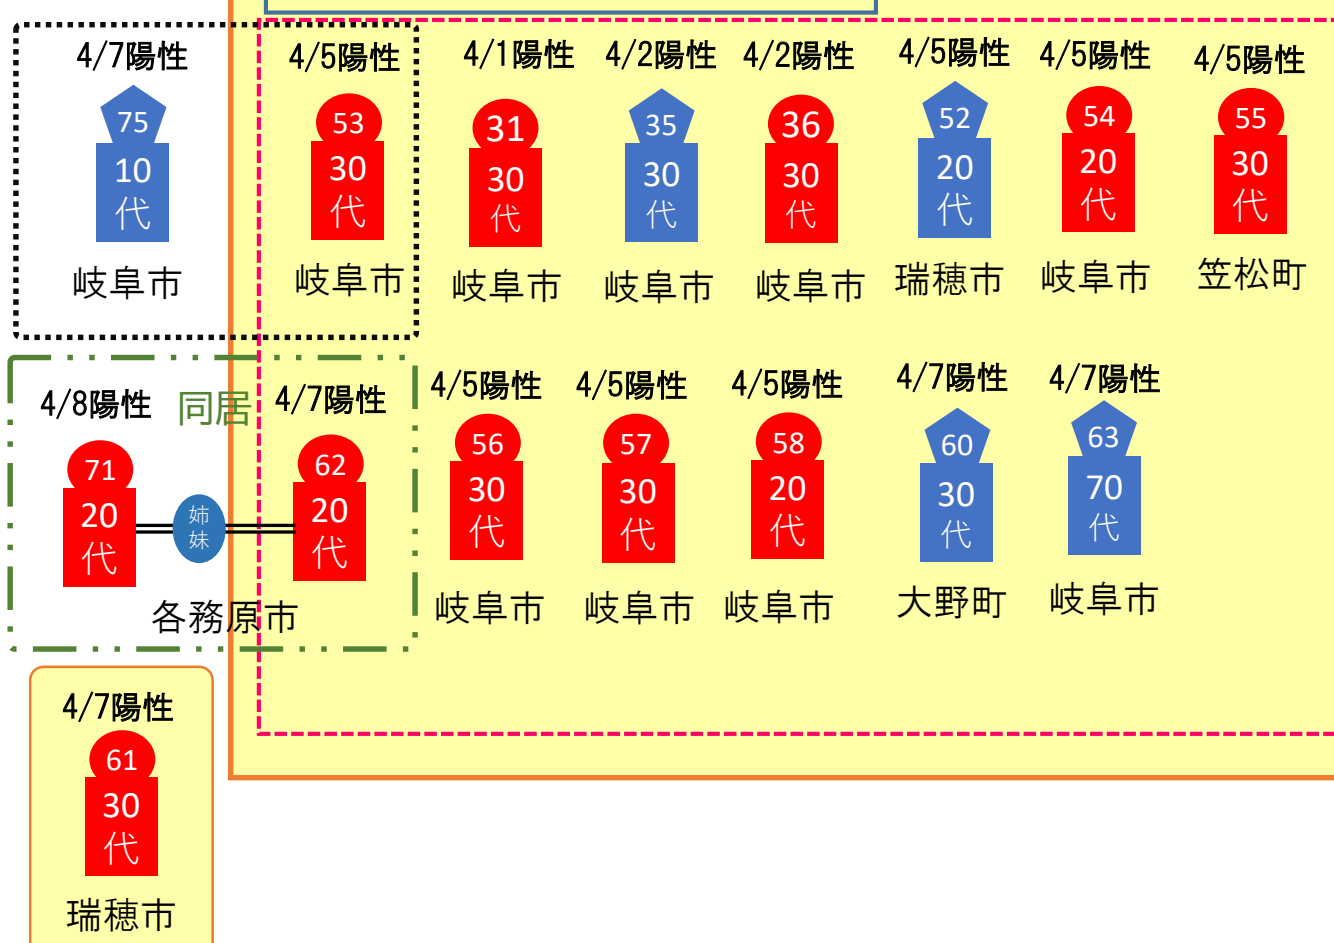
4/7陽性
75
10
代
岐阜市

4/5陽性
53
30
代
岐阜市

4/1陽性
31
30
代
岐阜市

4/2陽性
35
30
代
岐阜市

4/2陽性
36
30
代
岐阜市

4/5陽性
52
20
代
瑞穂市

4/5陽性
54
20
代
岐阜市

4/5陽性
55
30
代
笠松町

4/8陽性
同居
71
20
代
姉妹

4/7陽性
62
20
代
各務原市

4/5陽性
56
30
代
岐阜市

4/5陽性
57
30
代
岐阜市

4/5陽性
58
20
代
岐阜市

4/7陽性
60
30
代
大野町

4/7陽性
63
70
代
岐阜市

4/7陽性
61
30
代
瑞穂市